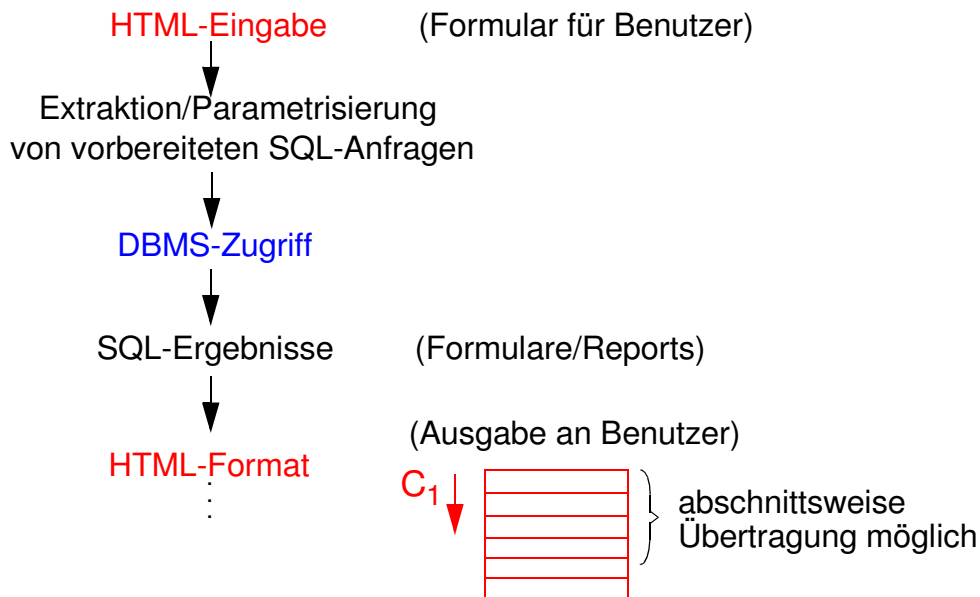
HTML-Eingabe (Formular für Benutzer)

Extraktion/Parametrisierung von vorbereiteten SQL-Anfragen

DBMS-Zugriff

SQL-Ergebnisse (Formulare/Reports)

(Ausgabe an Benutzer)

HTML-Format

$C_1$

abschnittsweise Übertragung möglich